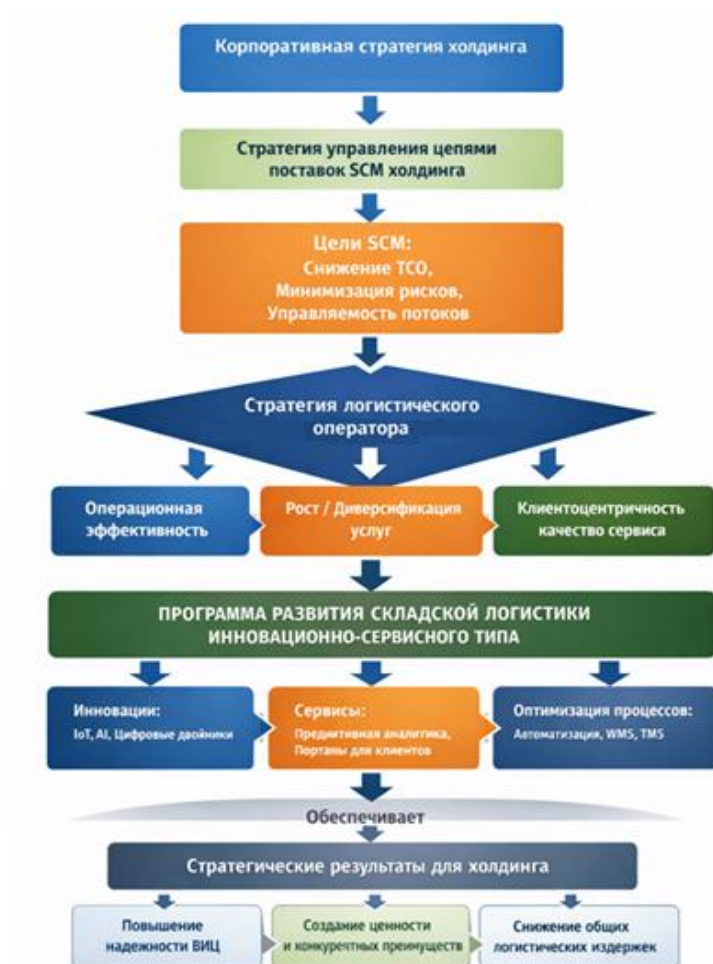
Корпоративная стратегия холдинга

Стратегия управления цепями поставок SCM холдинга

Цели SCM:
Снижение TCO,
Минимизация рисков,
Управляемость потоков

Стратегия логистического оператора

Операционная эффективность

Рост / Диверсификация услуг

Клиентоцентричность качество сервиса

ПРОГРАММА РАЗВИТИЯ СКЛАДСКОЙ ЛОГИСТИКИ ИННОВАЦИОННО-СЕРВИСНОГО ТИПА

Инновации:
IoT, AI, Цифровые двойники

Сервисы:
Предиктивная аналитика, Порталы для клиентов

Оптимизация процессов:
Автоматизации, WMS, TMS

Обеспечивает

Стратегические результаты для холдинга

Повышение надежности ВИЦ

Создание ценности и конкурентных преимуществ

Снижение общих логистических издержек